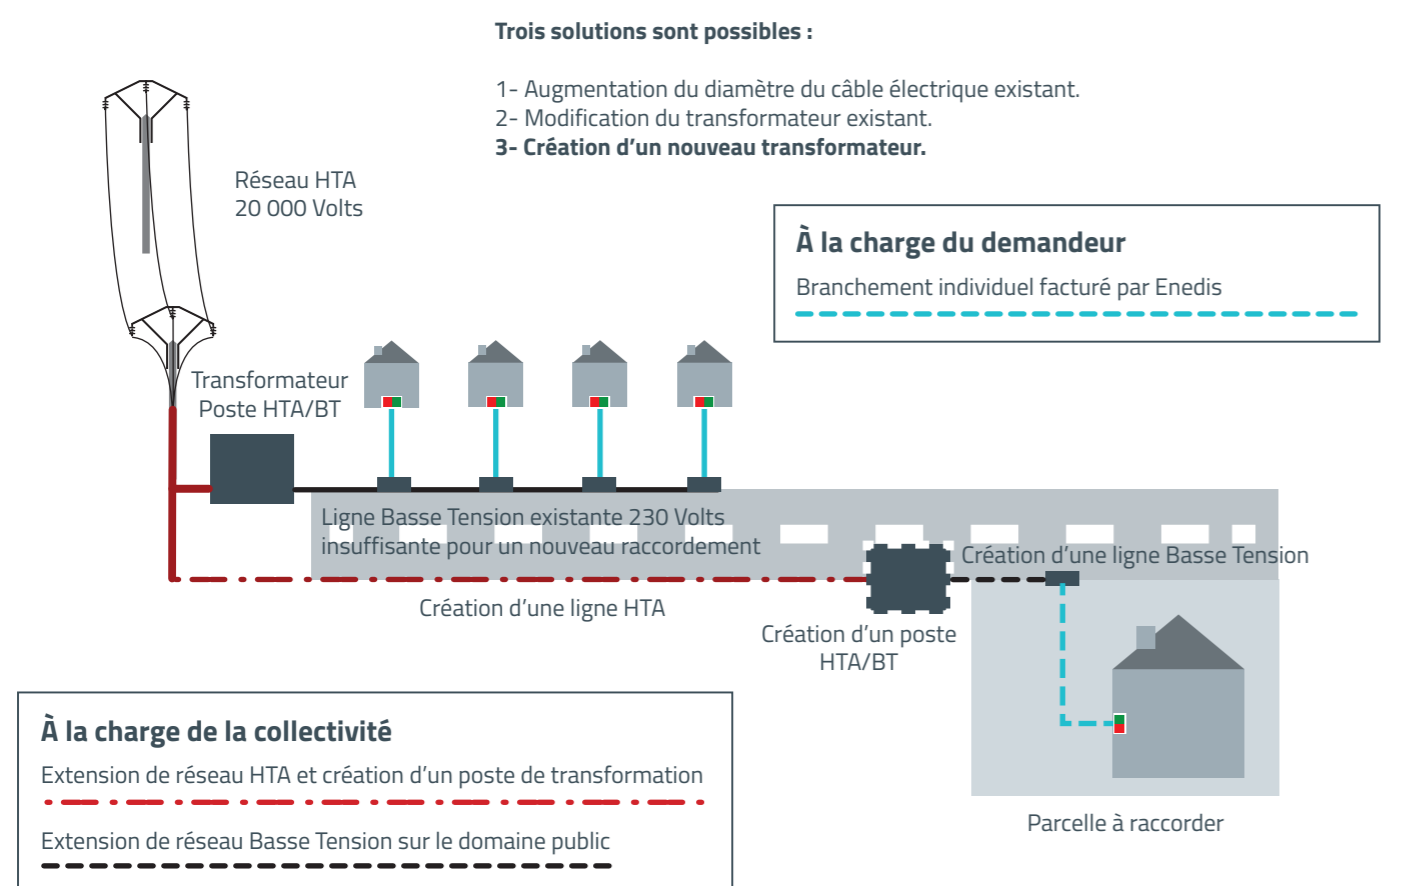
Trois solutions sont possibles :

1- Augmentation du diamètre du câble électrique existant.
2- Modification du transformateur existant.
3- Création d'un nouveau transformateur.

Réseau HTA
20 000 Volts

À la charge du demandeur

Branchement individuel facturé par Enedis

Transformateur
Poste HTA/BT

Ligne Basse Tension existante 230 Volts insuffisante pour un nouveau raccordement

Création d'une ligne Basse Tension

Création d'une ligne HTA

Création d'un poste HTA/BT

À la charge de la collectivité

Extension de réseau HTA et création d'un poste de transformation

Extension de réseau Basse Tension sur le domaine public

Parcelle à raccorder